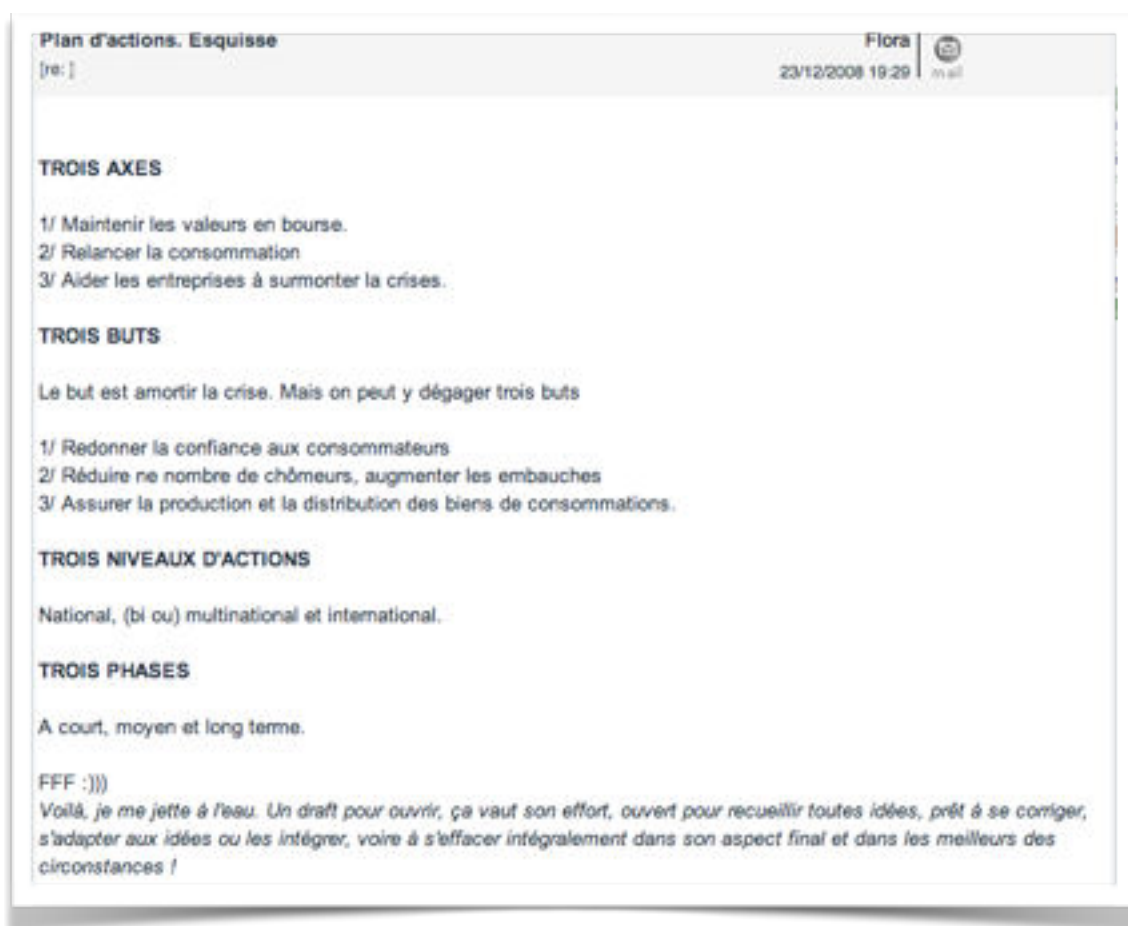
Plan d'actions. Esquisse
[re: ]

Flora
23/12/2008 19:29
mail

TROIS AXES

1/ Maintenir les valeurs en bourse.
2/ Relancer la consommation
3/ Aider les entreprises à surmonter la crises.

TROIS BUTS

Le but est amortir la crise. Mais on peut y dégager trois buts

1/ Redonner la confiance aux consommateurs
2/ Réduire ne nombre de chômeurs, augmenter les embauches
3/ Assurer la production et la distribution des biens de consommations.

TROIS NIVEAUX D'ACTIONS

National, (bi ou) multinational et international.

TROIS PHASES

A court, moyen et long terme.

FFF :)))
Voilà, je me jette à l'eau. Un draft pour ouvrir, ça vaut son effort, ouvert pour recueillir toutes idées, prêt à se corriger, s'adapter aux idées ou les intégrer, voire à s'effacer intégralement dans son aspect final et dans les meilleurs des circonstances !